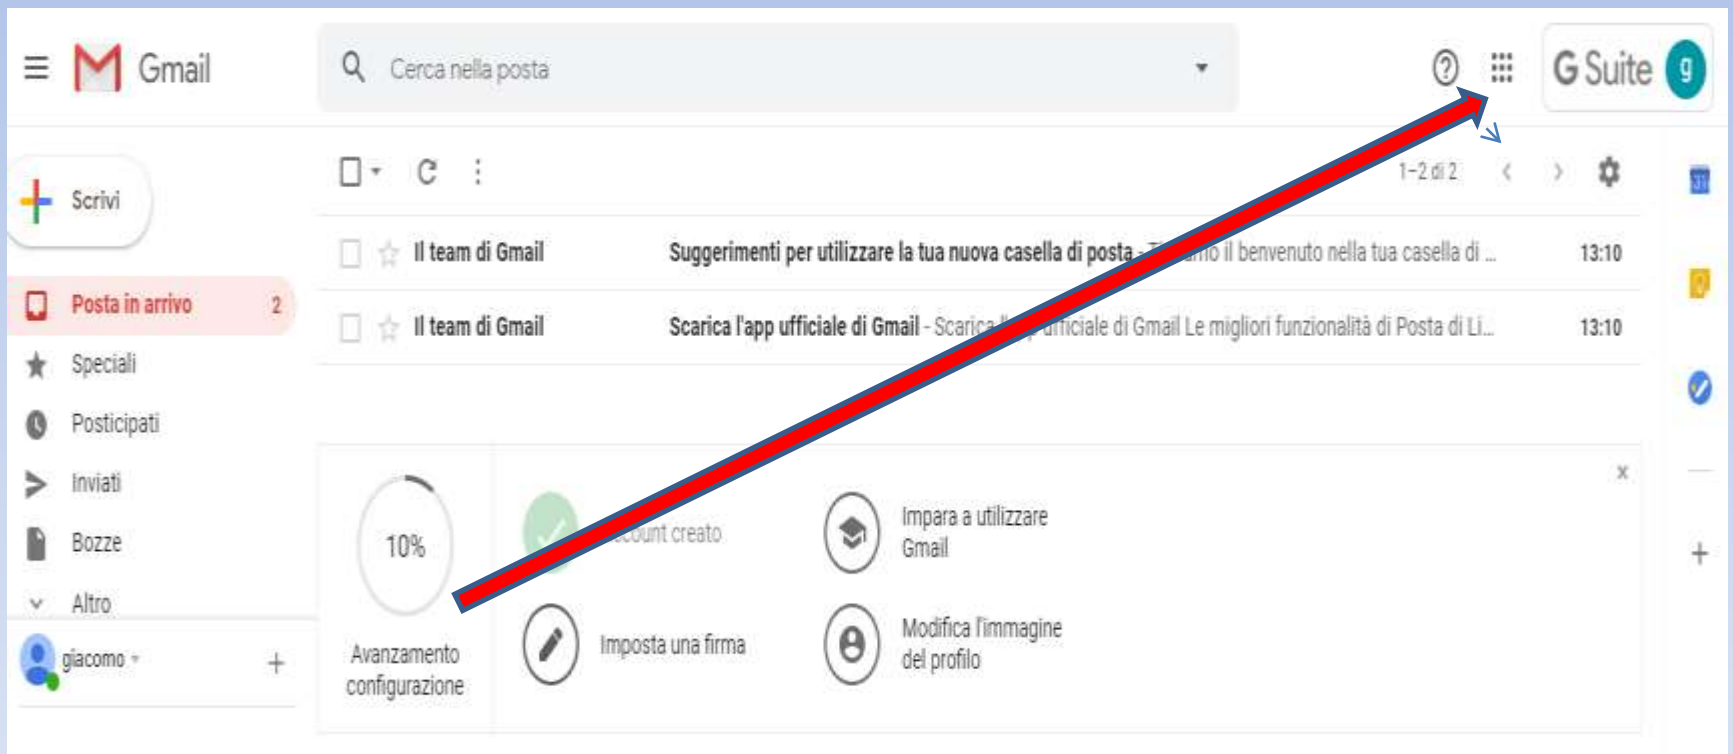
Gmail

Cerca nella posta

G Suite g

Scrivi

Posta in arrivo 2

Speciali

Posticipati

Inviati

Bozze

Altro

giacomo

1–2 di 2

Il team di Gmail Suggerimenti per utilizzare la tua nuova casella di posta - T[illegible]mo il benvenuto nella tua casella di ... 13:10

Il team di Gmail Scarica l'app ufficiale di Gmail - Scarica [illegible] ufficiale di Gmail Le migliori funzionalità di Posta di Li... 13:10

10%

Avanzamento configurazione

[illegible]count creato

Impara a utilizzare Gmail

Imposta una firma

Modifica l'immagine del profilo